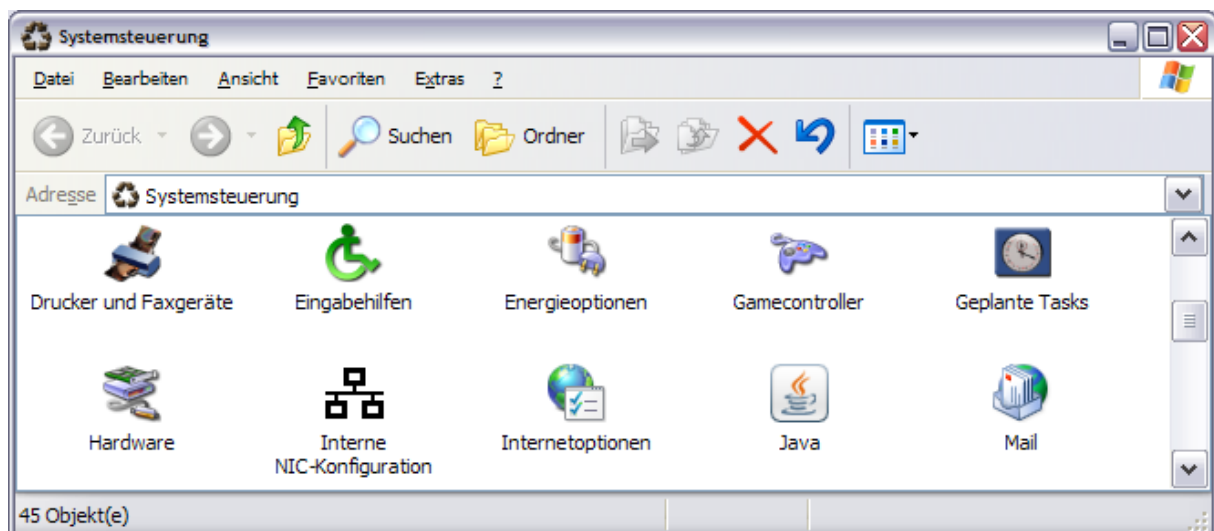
Systemsteuerung

Datei Bearbeiten Ansicht Favoriten Extras ?

Zurück Suchen Ordner

Adresse Systemsteuerung

Drucker und Faxgeräte
Eingabehilfen
Energieoptionen
Gamecontroller
Geplante Tasks

Hardware
Interne NIC-Konfiguration
Internetoptionen
Java
Mail

45 Objekt(e)